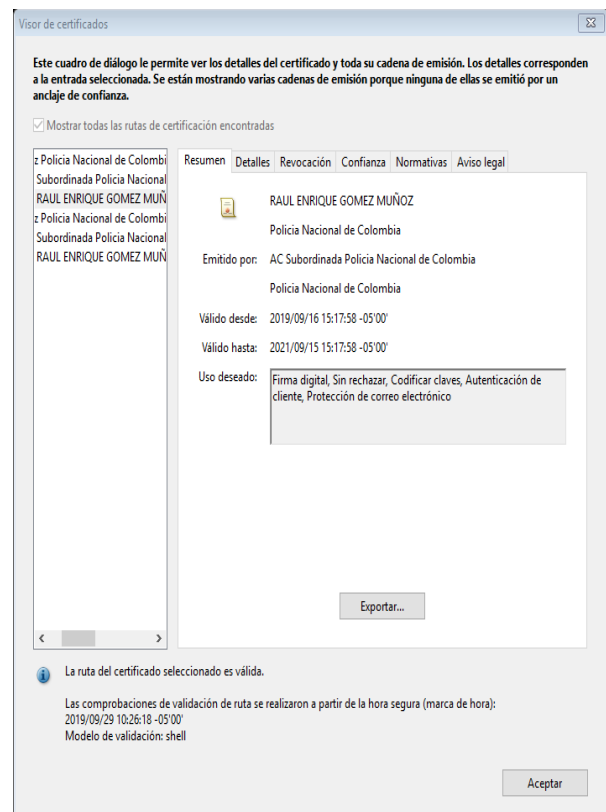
Visor de certificados

Este cuadro de diálogo le permite ver los detalles del certificado y toda su cadena de emisión. Los detalles corresponden a la entrada seleccionada. Se están mostrando varias cadenas de emisión porque ninguna de ellas se emitió por un anclaje de confianza.

Mostrar todas las rutas de certificación encontradas

z Policia Nacional de Colombi
Subordinada Policia Nacional
RAUL ENRIQUE GOMEZ MUÑ
z Policia Nacional de Colombi
Subordinada Policia Nacional
RAUL ENRIQUE GOMEZ MUÑ

Resumen | Detalles | Revocación | Confianza | Normativas | Aviso legal

RAUL ENRIQUE GOMEZ MUÑOZ

Policia Nacional de Colombia

Emitido por: AC Subordinada Policia Nacional de Colombia

Policia Nacional de Colombia

Válido desde: 2019/09/16 15:17:58 -05'00'

Válido hasta: 2021/09/15 15:17:58 -05'00'

Uso deseado: Firma digital, Sin rechazar, Codificar claves, Autenticación de cliente, Protección de correo electrónico

Exportar...

La ruta del certificado seleccionado es válida.

Las comprobaciones de validación de ruta se realizaron a partir de la hora segura (marca de hora):
2019/09/29 10:26:18 -05'00'
Modelo de validación: shell

Aceptar